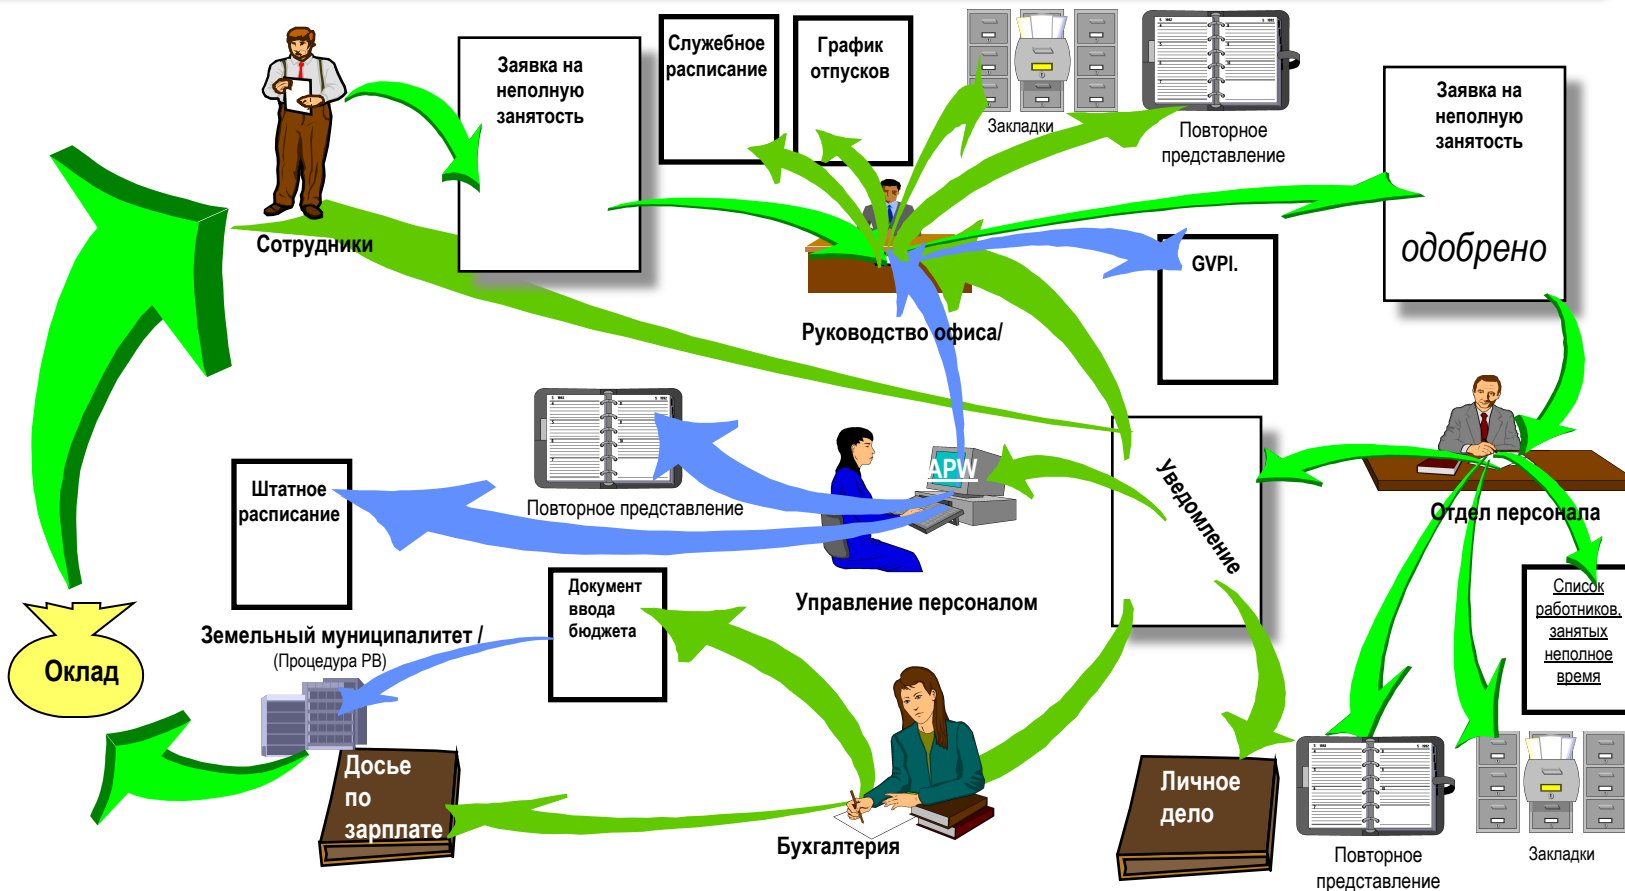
Заявка на неполную занятость

Служебное расписание

График отпусков

Закладки

Повторное представление

Заявка на неполную занятость

одобрено

Сотрудники

Руководство офиса/

GVPI.

APW

Повторное представление

Уведомление

Отдел персонала

Штатное расписание

Управление персоналом

Список работников, занятых неполное время

Документ ввода бюджета

Земельный муниципалитет /

(Процедура PB)

Оклад

Досье по зарплате

Бухгалтерия

Личное дело

Повторное представление

Закладки